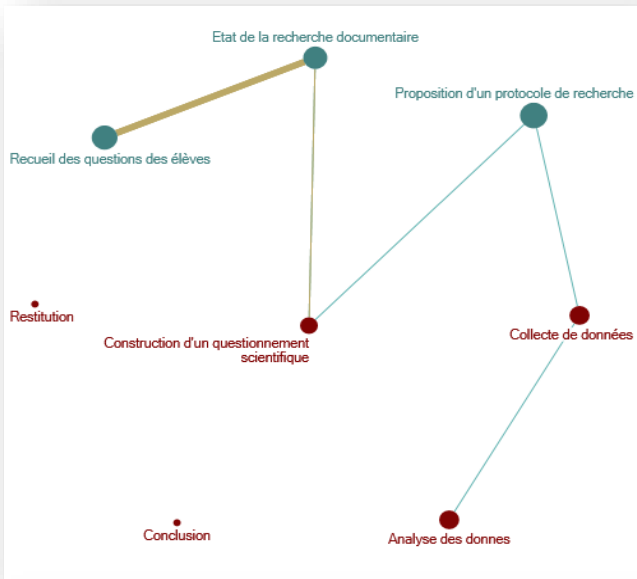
Etat de la recherche documentaire

Proposition d'un protocole de recherche

Recueil des questions des élèves

Restitution

Construction d'un questionnement scientifique

Collecte de données

Conclusion

Analyse des donnes